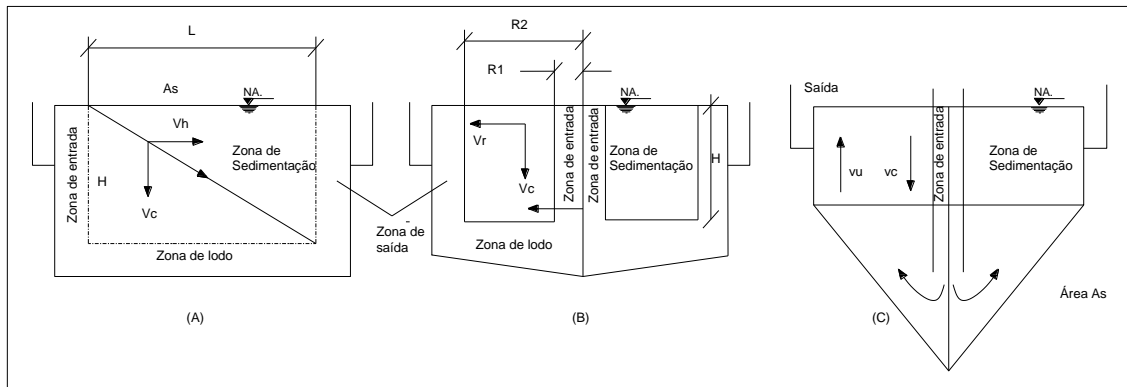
L

As

NA.

Vh

Zona de Sedimentação

Zona de entrada

H

Vc

Zona de lodo

(A)

Zona de saída

R2

R1

NA.

Vr

Vc

Zona de entrada

Zona de entrada

Zona de Sedimentação

H

Zona de lodo

(B)

Saída

NA.

vu

vc

Zona de entrada

Zona de Sedimentação

Área As

(C)